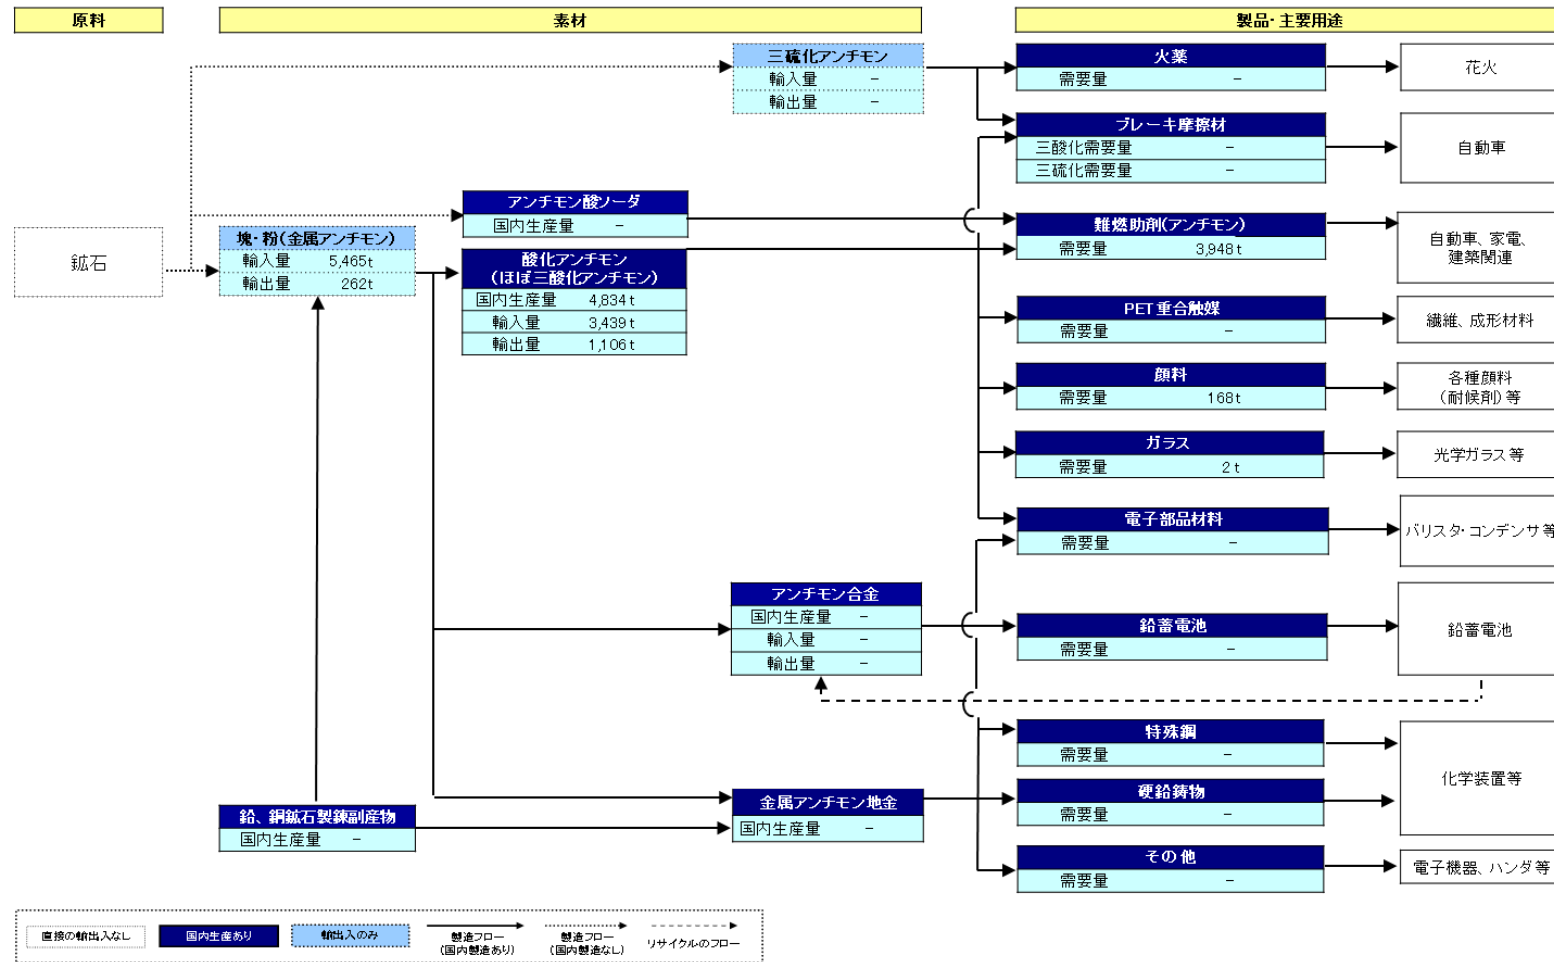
原料

素材

製品・主要用途

鉱石

塊・粉(金属アンチモン)
輸入量 5,465t
輸出量 262t

三硫化アンチモン
輸入量 –
輸出量 –

アンチモン酸ソーダ
国内生産量 –

酸化アンチモン
(ほぼ三酸化アンチモン)
国内生産量 4,834t
輸入量 3,439t
輸出量 1,106t

アンチモン合金
国内生産量 –
輸入量 –
輸出量 –

鉛、銅鉱石製錬副産物
国内生産量 –

金属アンチモン地金
国内生産量 –

火薬
需要量 –

花火

ブレーキ摩擦材
三酸化需要量 –
三硫化需要量 –

自動車

難燃助剤(アンチモン)
需要量 3,948t

自動車、家電、建築関連

PET重合触媒
需要量 –

繊維、成形材料

顔料
需要量 168t

各種顔料
(耐候剤)等

ガラス
需要量 2t

光学ガラス等

電子部品材料
需要量 –

バリスタ・コンデンサ等

鉛蓄電池
需要量 –

鉛蓄電池

特殊鋼
需要量 –

硬鉛鋳物
需要量 –

化学装置等

その他
需要量 –

電子機器、ハンダ等

直接の輸出入なし
国内生産あり
輸出入のみ
製造フロー
(国内製造あり)
製造フロー
(国内製造なし)
リサイクルのフロー